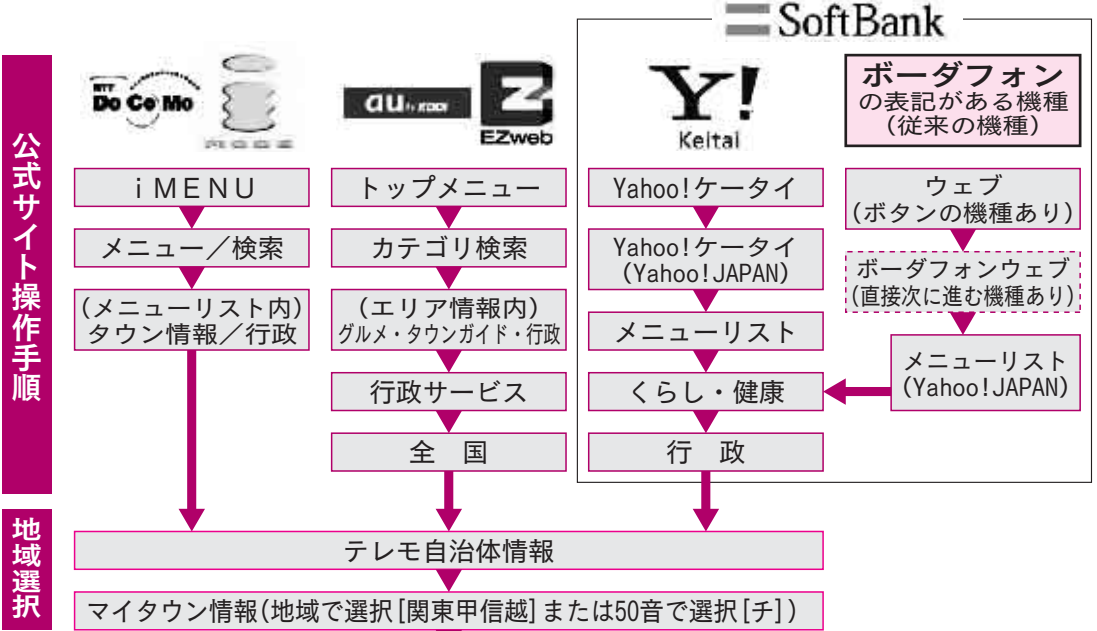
SoftBank

公式サイト操作手順

NTT DoCoMo

au by KDDI EZweb

Y! Keitai

ボーダフォン
の表記がある機種
（従来の機種）

i MENU
メニュー／検索
（メニューリスト内）
タウン情報／行政

トップメニュー
カテゴリ検索
（エリア情報内）
グルメ・タウンガイド・行政
行政サービス
全　国

Yahoo!ケータイ
Yahoo!ケータイ
（Yahoo!JAPAN）
メニューリスト
くらし・健康
行　政

ウェブ
（ボタンの機種あり）
ボーダフォンウェブ
（直接次に進む機種あり）
メニューリスト
（Yahoo!JAPAN）

地域選択

テレモ自治体情報
マイタウン情報（地域で選択［関東甲信越］または50音で選択［チ］）